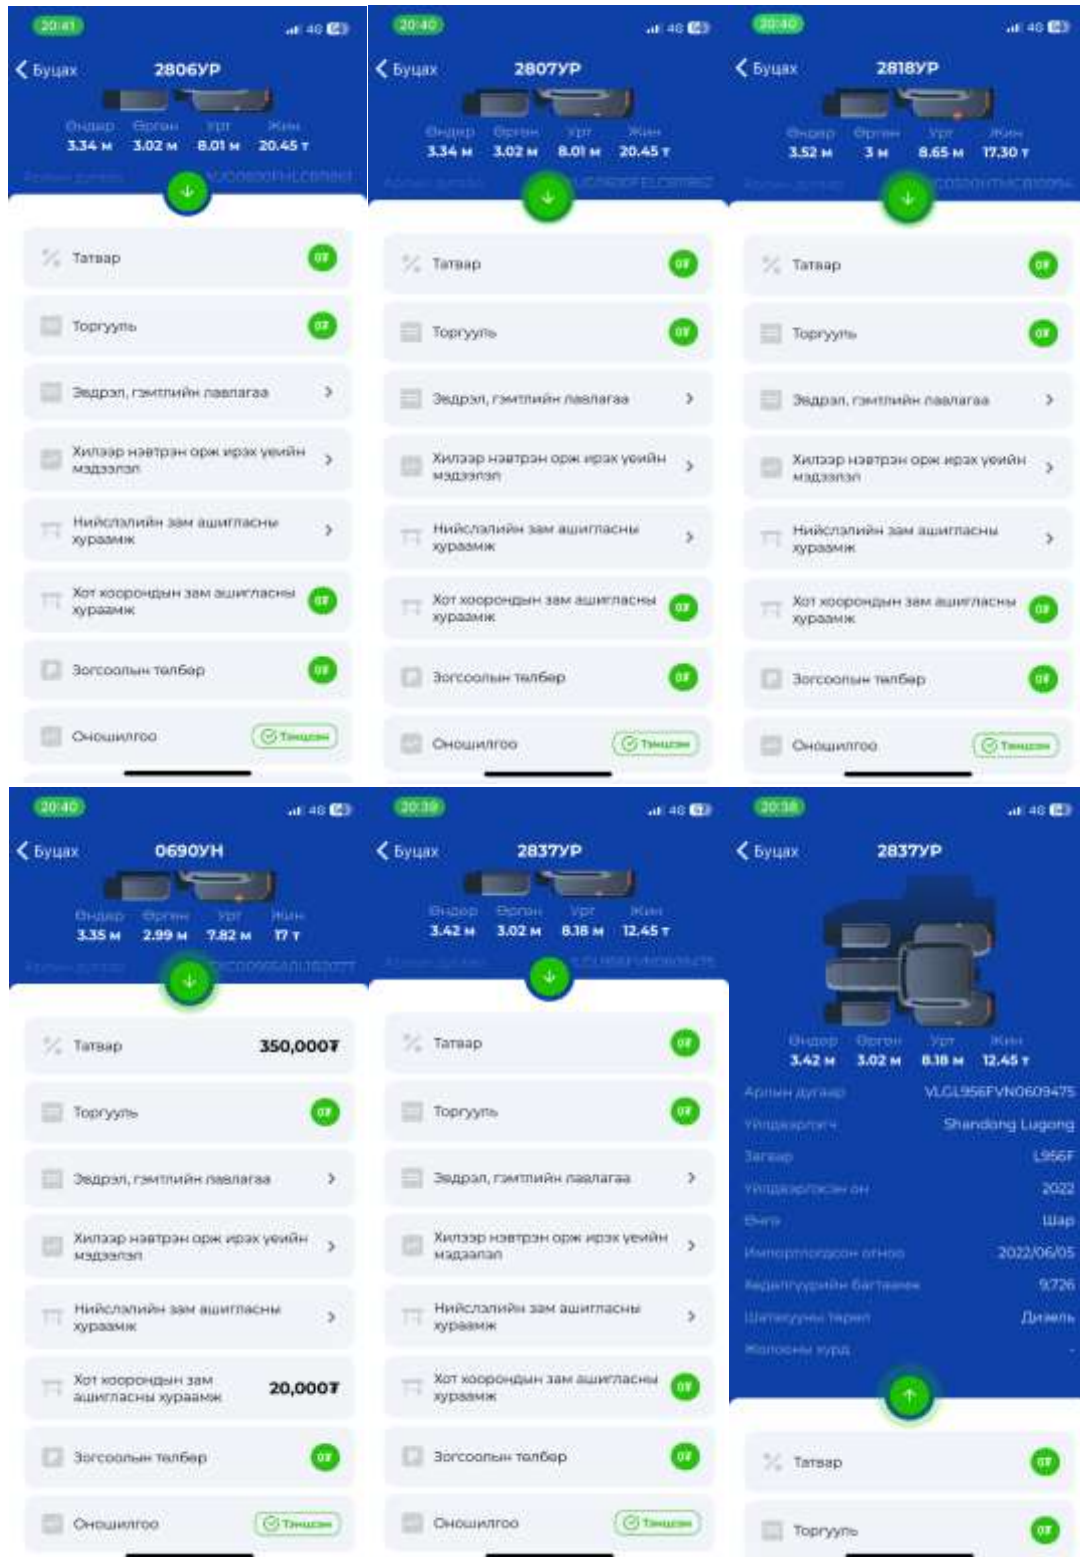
20:41 4G
Буцах 2806УР
Өндөр Өргөн Урт Жин
3.34 м 3.02 м 8.01 м 20.45 т
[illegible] VJC0800FHLC08160
Татвар 0₮
Торгууль 0₮
Зөрчил, гэмтлийн лавлагаа
Хилээр нэвтрэн орж ирэх үеийн мэдээлэл
Нийслэлийн зам ашигласны хураамж
Хот хоорондын зам ашигласны хураамж 0₮
Зогсоолын төлбөр 0₮
Оношилгоо Тэнцсэн

20:40 4G
Буцах 2807УР
Өндөр Өргөн Урт Жин
3.34 м 3.02 м 8.01 м 20.45 т
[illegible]
Татвар 0₮
Торгууль 0₮
Зөрчил, гэмтлийн лавлагаа
Хилээр нэвтрэн орж ирэх үеийн мэдээлэл
Нийслэлийн зам ашигласны хураамж
Хот хоорондын зам ашигласны хураамж 0₮
Зогсоолын төлбөр 0₮
Оношилгоо Тэнцсэн

20:40 4G
Буцах 2818УР
Өндөр Өргөн Урт Жин
3.52 м 3 м 8.65 м 17.30 т
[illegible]
Татвар 0₮
Торгууль 0₮
Зөрчил, гэмтлийн лавлагаа
Хилээр нэвтрэн орж ирэх үеийн мэдээлэл
Нийслэлийн зам ашигласны хураамж
Хот хоорондын зам ашигласны хураамж 0₮
Зогсоолын төлбөр 0₮
Оношилгоо Тэнцсэн

20:40 4G
Буцах 0690УН
Өндөр Өргөн Урт Жин
3.35 м 2.99 м 7.82 м 17 т
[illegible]
Татвар 350,000₮
Торгууль 0₮
Зөрчил, гэмтлийн лавлагаа
Хилээр нэвтрэн орж ирэх үеийн мэдээлэл
Нийслэлийн зам ашигласны хураамж
Хот хоорондын зам ашигласны хураамж 20,000₮
Зогсоолын төлбөр 0₮
Оношилгоо Тэнцсэн

20:39 4G
Буцах 2837УР
Өндөр Өргөн Урт Жин
3.42 м 3.02 м 8.18 м 12.45 т
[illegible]
Татвар 0₮
Торгууль 0₮
Зөрчил, гэмтлийн лавлагаа
Хилээр нэвтрэн орж ирэх үеийн мэдээлэл
Нийслэлийн зам ашигласны хураамж
Хот хоорондын зам ашигласны хураамж 0₮
Зогсоолын төлбөр 0₮
Оношилгоо Тэнцсэн

20:38 4G
Буцах 2837УР
Өндөр Өргөн Урт Жин
3.42 м 3.02 м 8.18 м 12.45 т
Арлын дугаар VLGL956FVN0609475
Үйлдвэрлэгч Shandong Lugong
Загвар L956F
Үйлдвэрлэсэн он 2022
Өнгө Шар
Импортлогдсон огноо 2022/06/05
Хөдөлгүүрийн багтаамж 9,726
Шатахууны төрөл Дизель
Жолооны хүрд -
Татвар 0₮
Торгууль 0₮